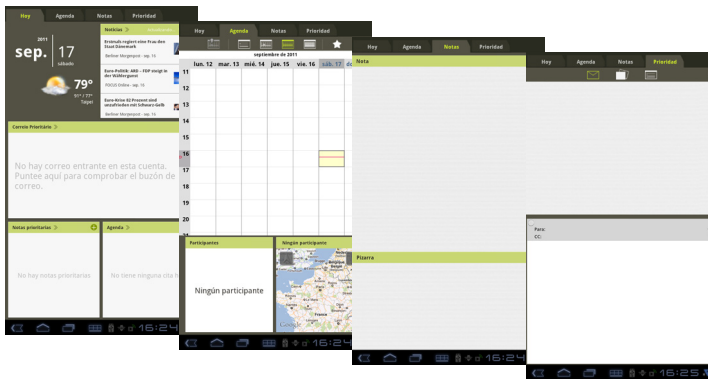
Hoy Agenda Notas Prioridad

2011
sep. 17
sábado

79°
91° 77°
Taipei

Noticias
Erstmals regiert eine Frau den Staat Dänemark
Berliner Morgenpost · sep. 16
Euro-Politik: ARD – FDP steigt in der Wählergunst
FOCUS Online · sep. 16
Euro-Krise 82 Prozent sind unzufrieden mit Schwarz-Gelb
Berliner Morgenpost · sep. 16

Correo Prioritario
No hay correo entrante en esta cuenta. Puntee aquí para comprobar el buzón de correo.

Notas prioritarias
No hay notas prioritarias

Agenda
No tiene ninguna cita h

16:24

Hoy Agenda Notas Prioridad

septiembre de 2011

lun. 12 mar. 13 mié. 14 jue. 15 vie. 16 sáb. 17

11
12
13
14
15
16
17
18
19
20
21

Participantes
Ningún participante
Ningún participante

16:24

Hoy Agenda Notas Prioridad
Nota
Pizarra

16:24

Hoy Agenda Notas Prioridad
Para:
CC:

16:25